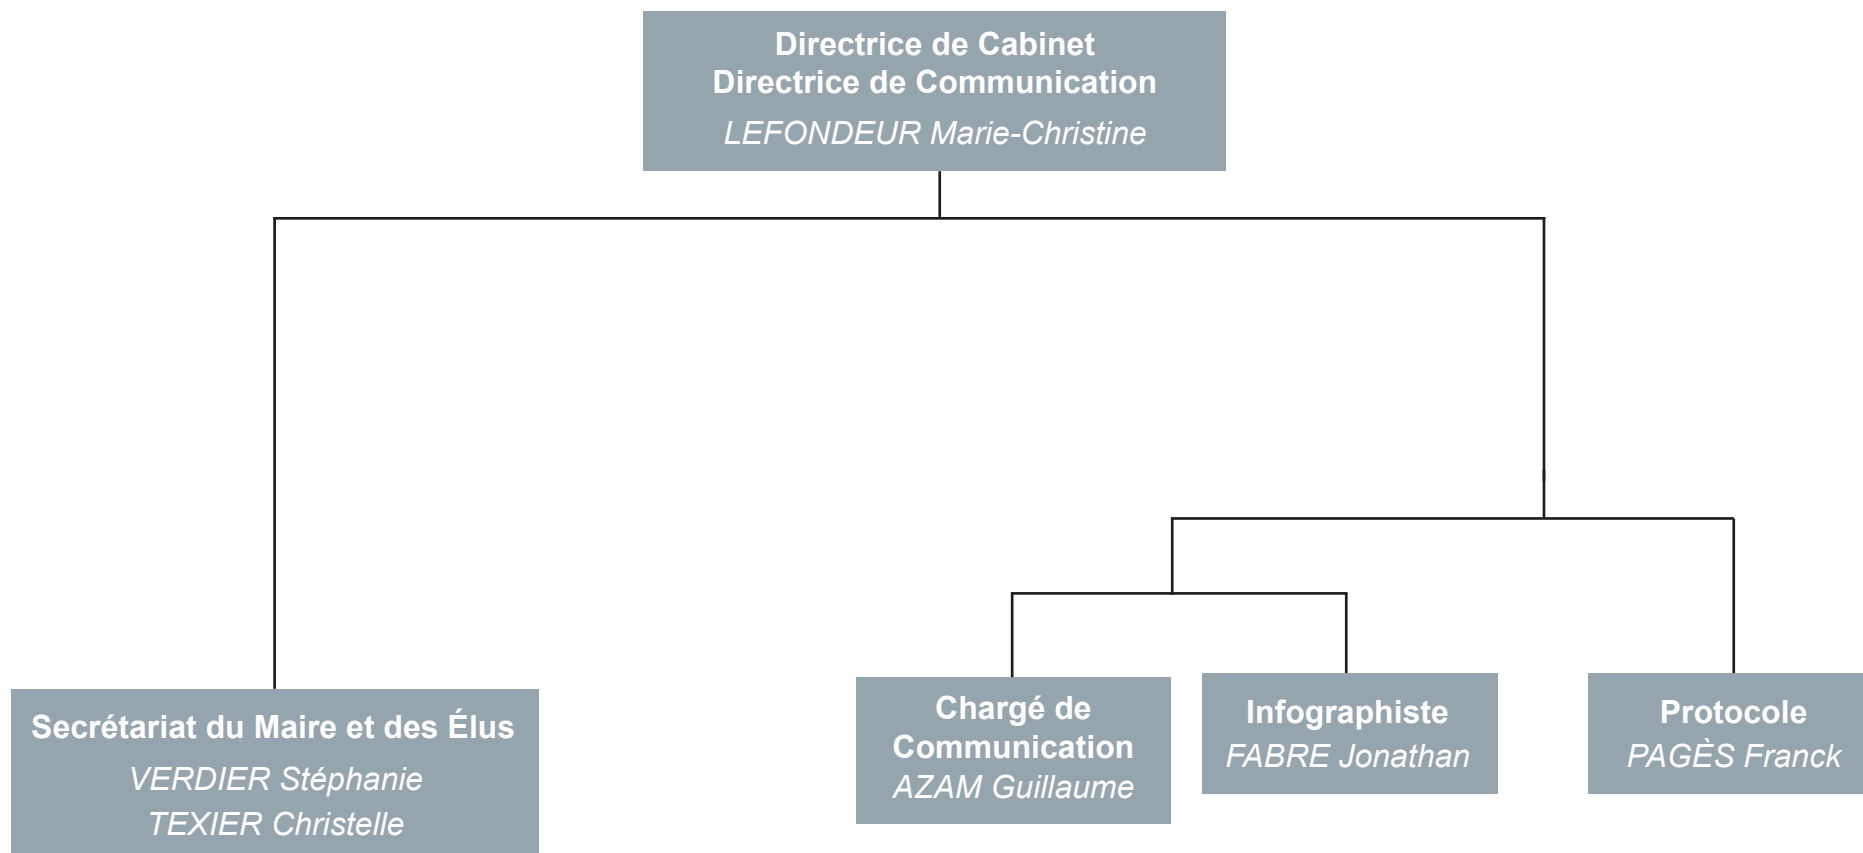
Directrice de Cabinet
Directrice de Communication
LEFONDEUR Marie-Christine

Secrétariat du Maire et des Élus
VERDIER Stéphanie
TEXIER Christelle

Chargé de Communication
AZAM Guillaume

Infographiste
FABRE Jonathan

Protocole
PAGÈS Franck